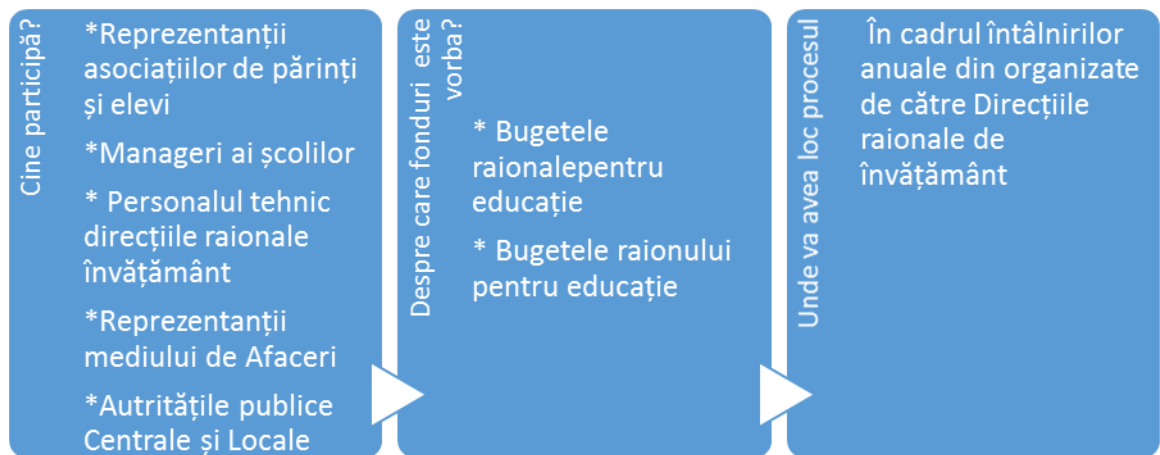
Cine participă?

*Reprezentanții asociațiilor de părinți și elevi

*Manageri ai școlilor

* Personalul tehnic direcțiile raionale învățământ

*Reprezentanții mediului de Afaceri

*Autritățile publice Centrale și Locale

Despre care fonduri este vorba?

* Bugetele raionalepentru educație

* Bugetele raionului pentru educație

Unde va avea loc procesul

În cadrul întâlnirilor anuale din organizate de către Direcțiile raionale de învățământ